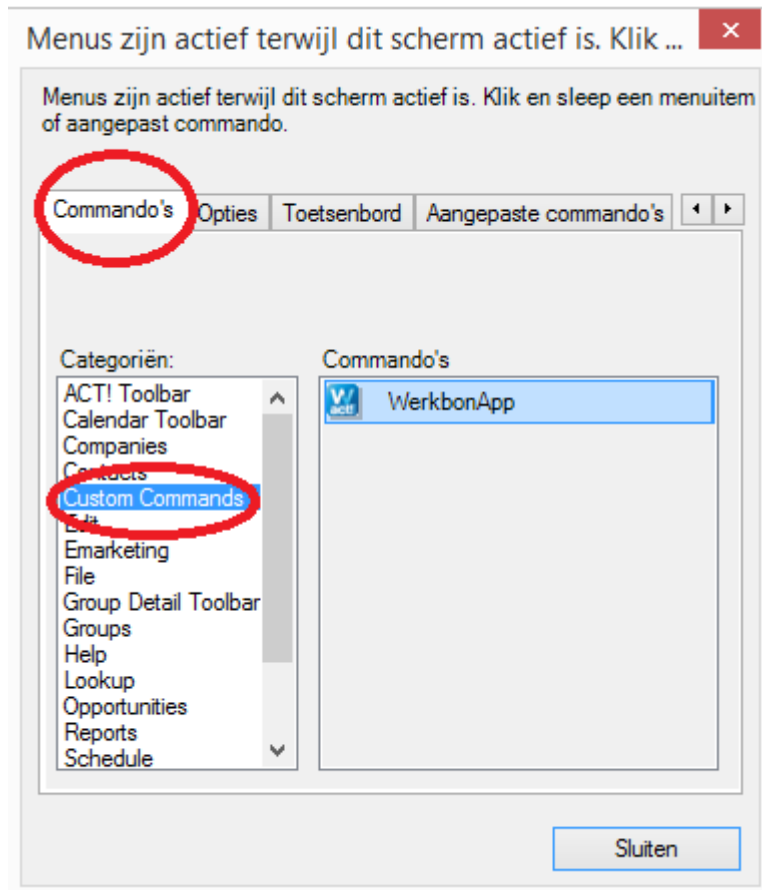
Menus zijn actief terwijl dit scherm actief is. Klik ...

Menus zijn actief terwijl dit scherm actief is. Klik en sleep een menuitem of aangepast commando.

Commando's | Opties | Toetsenbord | Aangepaste commando's

Categoriën:

ACT! Toolbar
Calendar Toolbar
Companies
Contacts
Custom Commands
Edit
Emarketing
File
Group Detail Toolbar
Groups
Help
Lookup
Opportunities
Reports
Schedule

Commando's

WerkbonApp

Sluiten